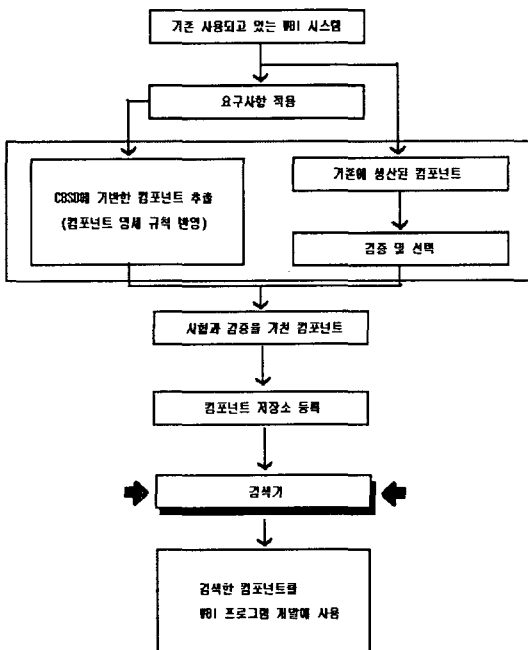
기존 사용되고 있는 WBI 시스템

요구사항 적용

CBSD에 기반한 컴포넌트 추출

(컴포넌트 명세 규칙 반영)

기존에 생산된 컴포넌트

검증 및 선택

시험과 검증을 거친 컴포넌트

컴포넌트 저장소 등록

검색기

검색한 컴포넌트를

WBI 프로그램 개발에 사용